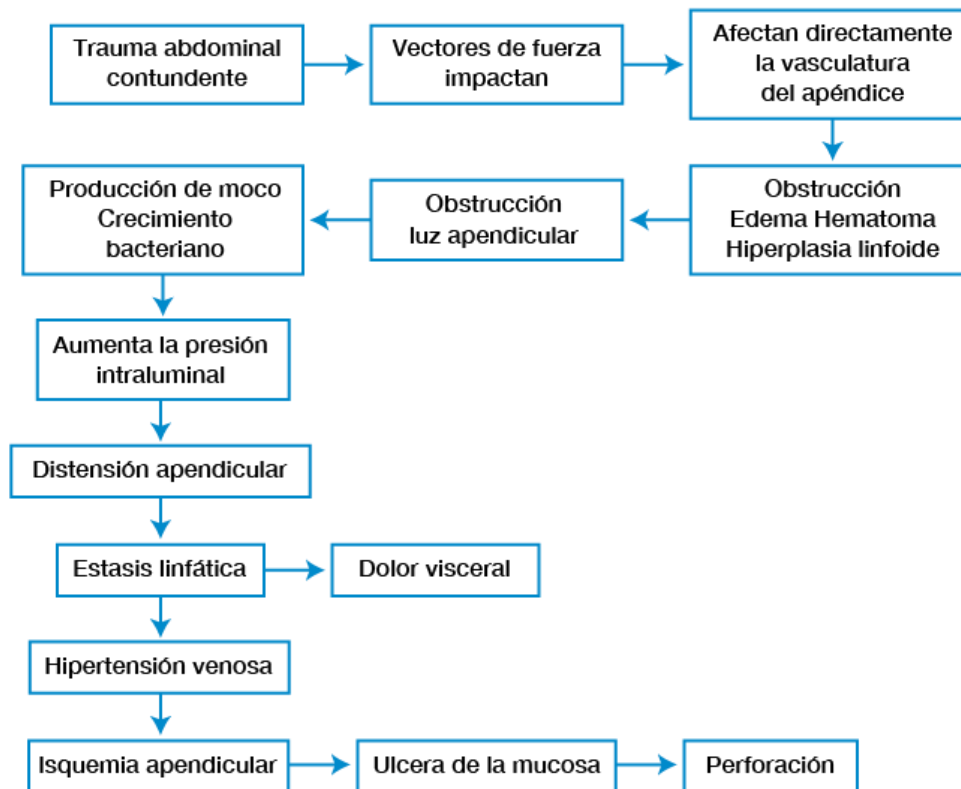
Trauma abdominal contundente

Vectores de fuerza impactan

Afectan directamente la vasculatura del apéndice

Obstrucción
Edema Hematoma
Hiperplasia linfoide

Obstrucción luz apendicular

Producción de moco
Crecimiento bacteriano

Aumenta la presión intraluminal

Distensión apendicular

Estasis linfática

Dolor visceral

Hipertensión venosa

Isquemia apendicular

Ulcera de la mucosa

Perforación